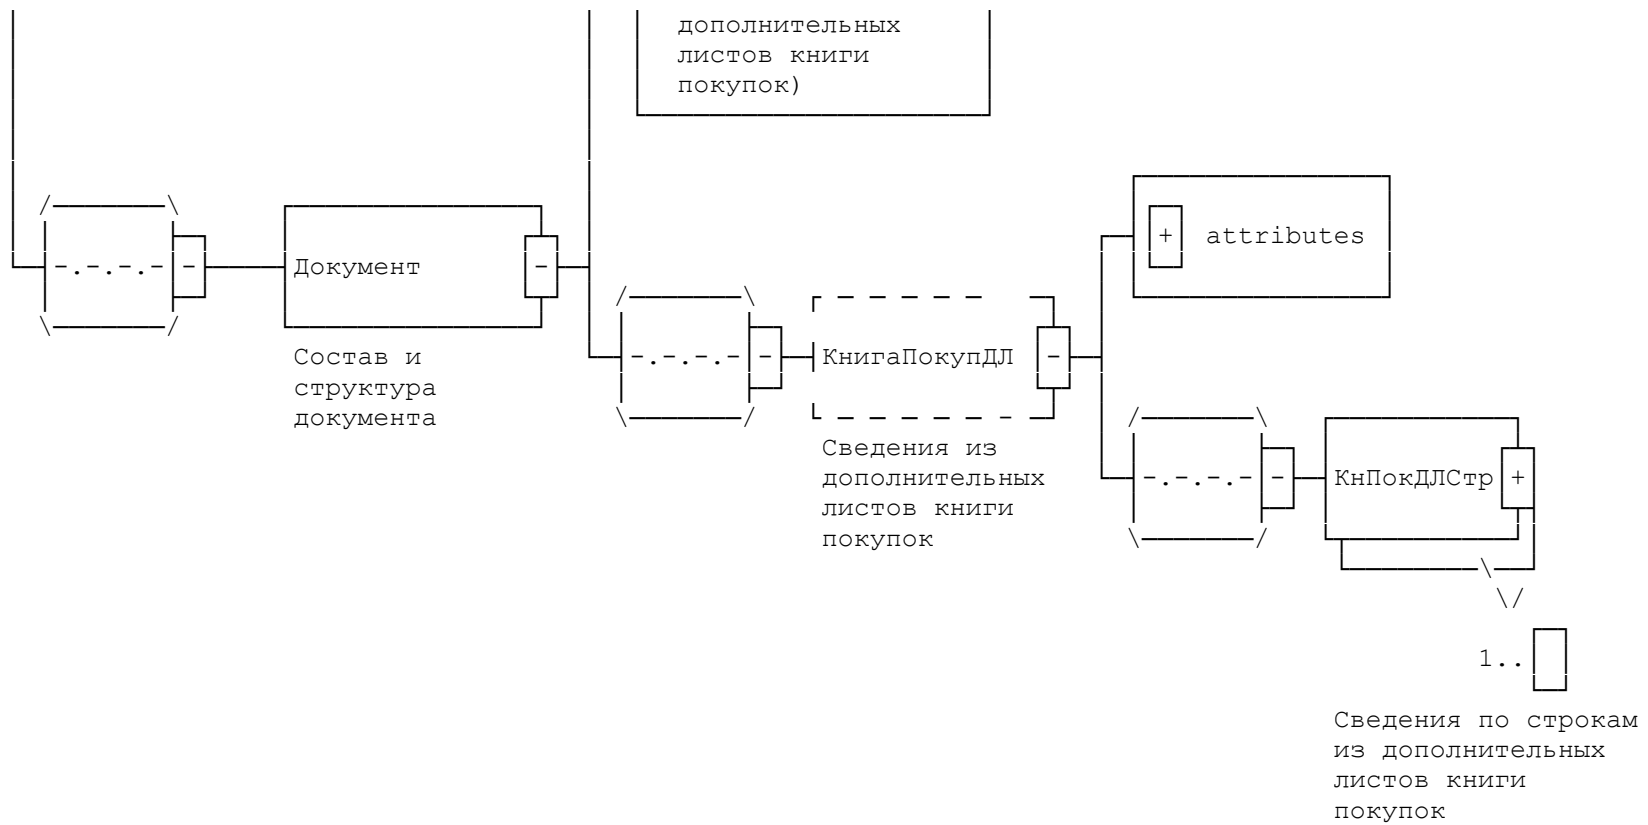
дополнительных листов книги покупок)

-.-.-.- -

Документ -

Состав и структура документа

-.-.-.- -

КнигаПокупДЛ -

Сведения из дополнительных листов книги покупок

+ attributes

-.-.-.- -

КнПокДЛСтр +

1..

Сведения по строкам из дополнительных листов книги покупок